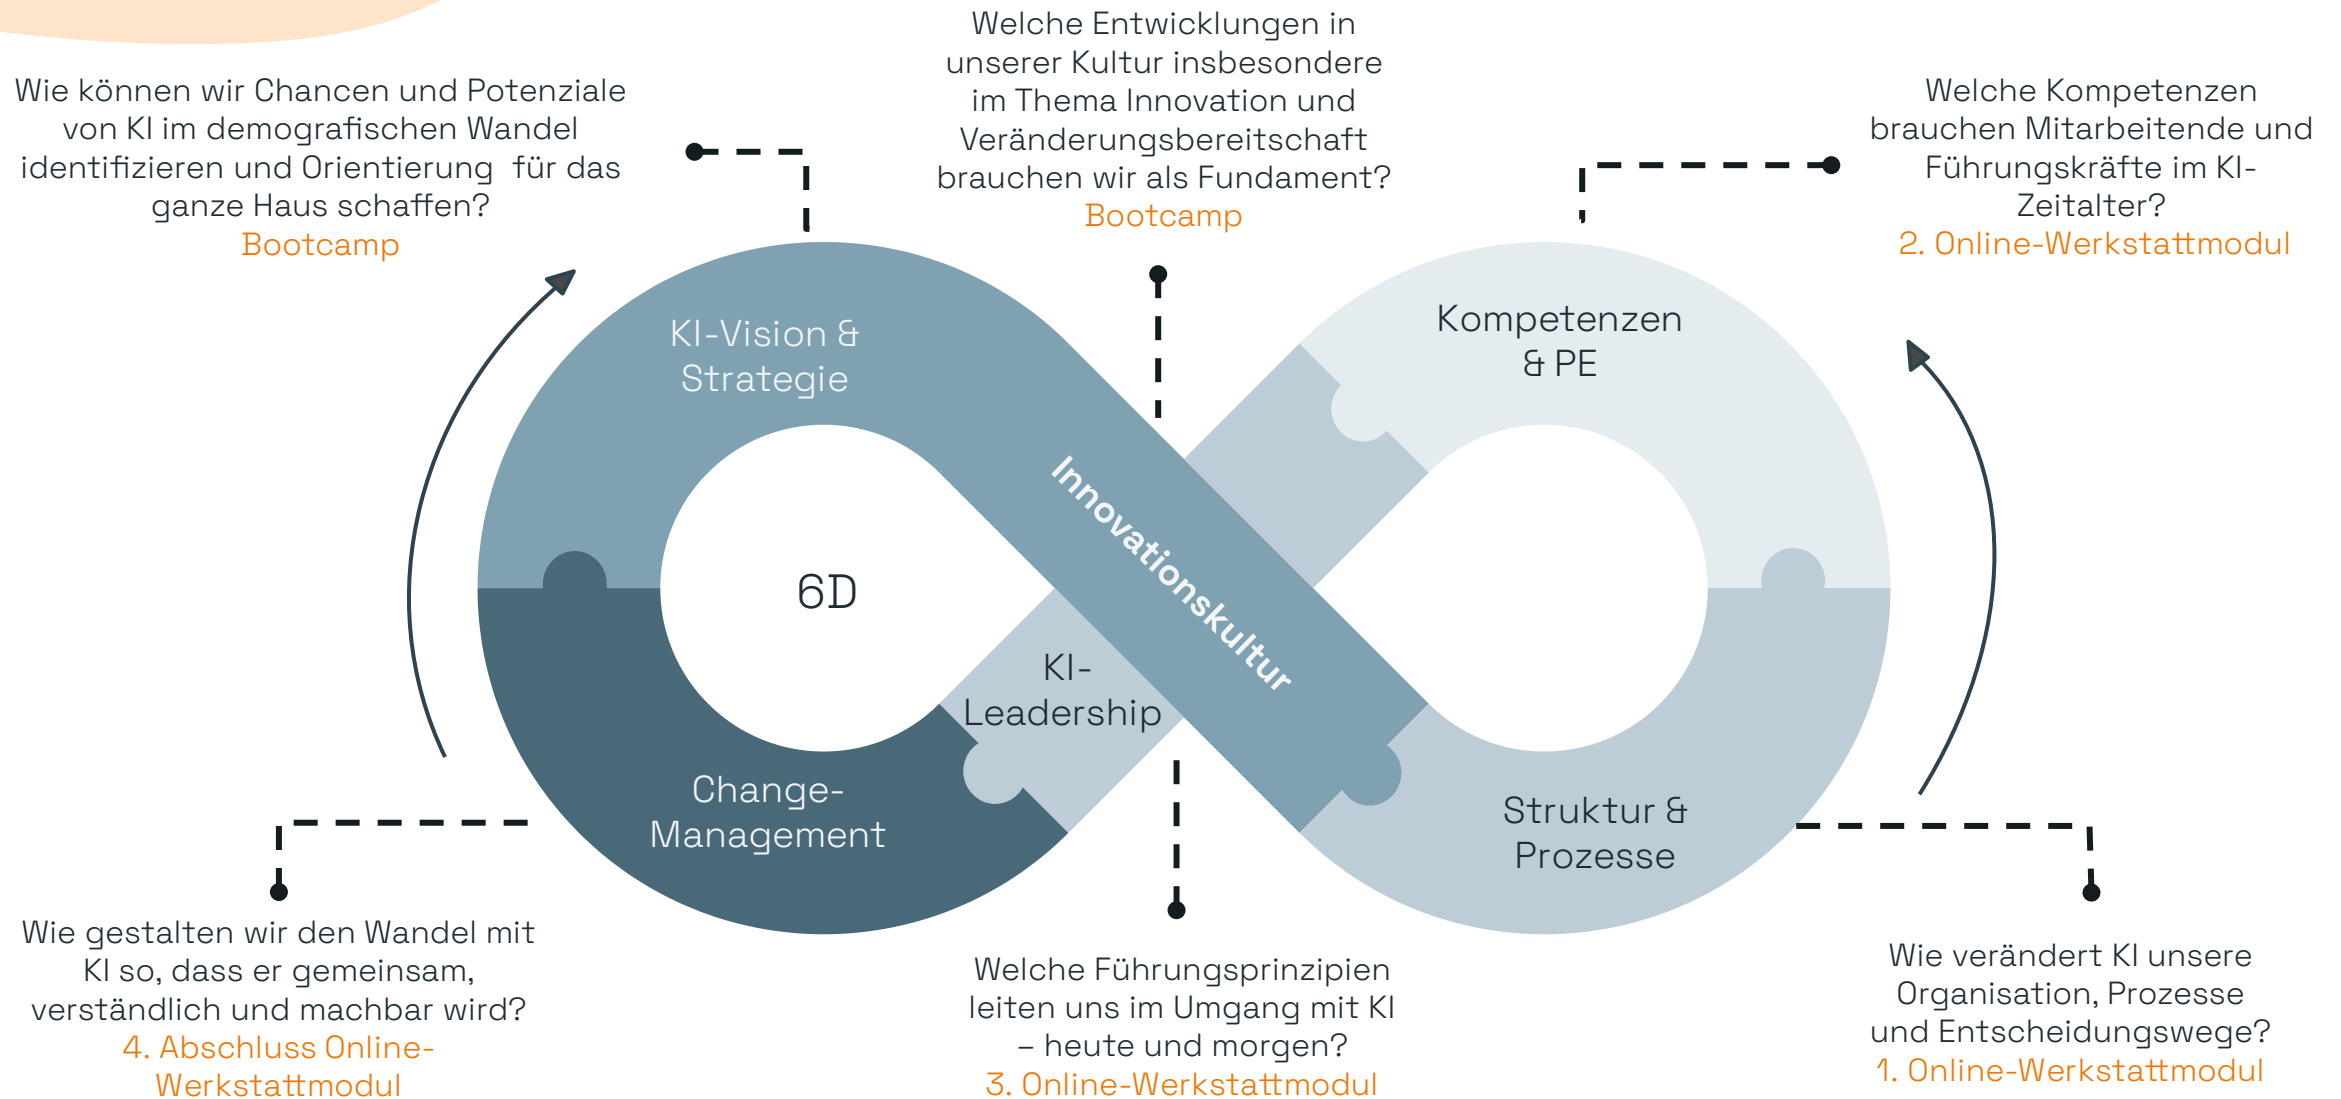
Welche Entwicklungen in unserer Kultur insbesondere im Thema Innovation und Veränderungsbereitschaft brauchen wir als Fundament?
Bootcamp

Wie können wir Chancen und Potenziale von KI im demografischen Wandel identifizieren und Orientierung für das ganze Haus schaffen?
Bootcamp

Welche Kompetenzen brauchen Mitarbeitende und Führungskräfte im KI-Zeitalter?
2. Online-Werkstattmodul

KI-Vision & Strategie

Kompetenzen & PE

Innovationskultur

6D

KI-Leadership

Change-Management

Struktur & Prozesse

Wie gestalten wir den Wandel mit KI so, dass er gemeinsam, verständlich und machbar wird?
4. Abschluss Online-Werkstattmodul

Welche Führungsprinzipien leiten uns im Umgang mit KI – heute und morgen?
3. Online-Werkstattmodul

Wie verändert KI unsere Organisation, Prozesse und Entscheidungswege?
1. Online-Werkstattmodul